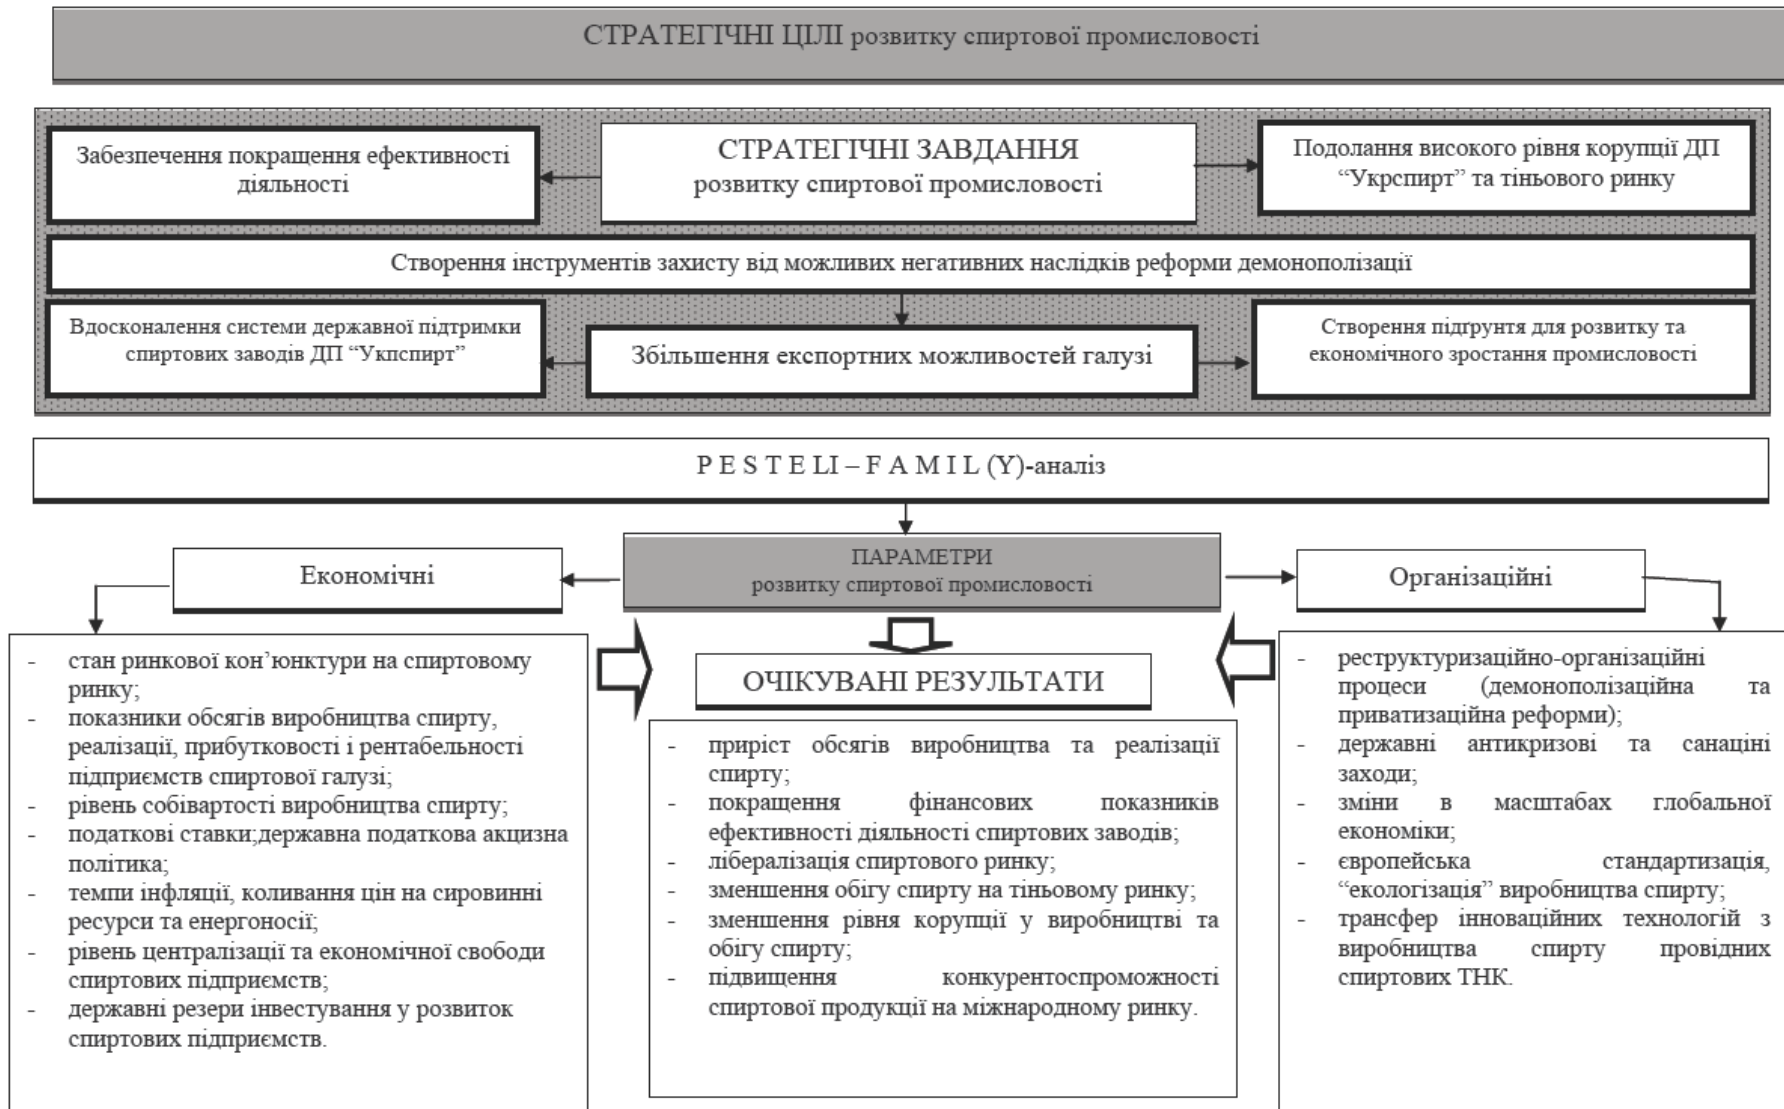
СТРАТЕГІЧНІ ЦІЛІ розвитку спиртової промисловості

Забезпечення покращення ефективності діяльності

СТРАТЕГІЧНІ ЗАВДАННЯ
розвитку спиртової промисловості

Подолання високого рівня корупції ДП "Укрспирт" та тіньового ринку

Створення інструментів захисту від можливих негативних наслідків реформи демонополізації

Вдосконалення системи державної підтримки спиртових заводів ДП "Укпспирт"

Збільшення експортних можливостей галузі

Створення підгрунтя для розвитку та економічного зростання промисловості

P E S T E L I – F A M I L (Y)-аналіз

Економічні

ПАРАМЕТРИ
розвитку спиртової промисловості

Організаційні

- стан ринкової кон'юнктури на спиртовому ринку;
- показники обсягів виробництва спирту, реалізації, прибутковості і рентабельності підприємств спиртової галузі;
- рівень собівартості виробництва спирту;
- податкові ставки;державна податкова акцизна політика;
- темпи інфляції, коливання цін на сировинні ресурси та енергоносії;
- рівень централізації та економічної свободи спиртових підприємств;
- державні резери інвестування у розвиток спиртових підприємств.

ОЧІКУВАНІ РЕЗУЛЬТАТИ

- приріст обсягів виробництва та реалізації спирту;
- покращення фінансових показників ефективності діяльності спиртових заводів;
- лібералізація спиртового ринку;
- зменшення обігу спирту на тіньовому ринку;
- зменшення рівня корупції у виробництві та обігу спирту;
- підвищення конкурентоспроможності спиртової продукції на міжнародному ринку.

- реструктуризаційно-організаційні процеси (демонополізаційна та приватизаційна реформи);
- державні антикризові та санаціні заходи;
- зміни в масштабах глобальної економіки;
- європейська стандартизація, "екологізація" виробництва спирту;
- трансфер інноваційних технологій з виробництва спирту провідних спиртових ТНК.